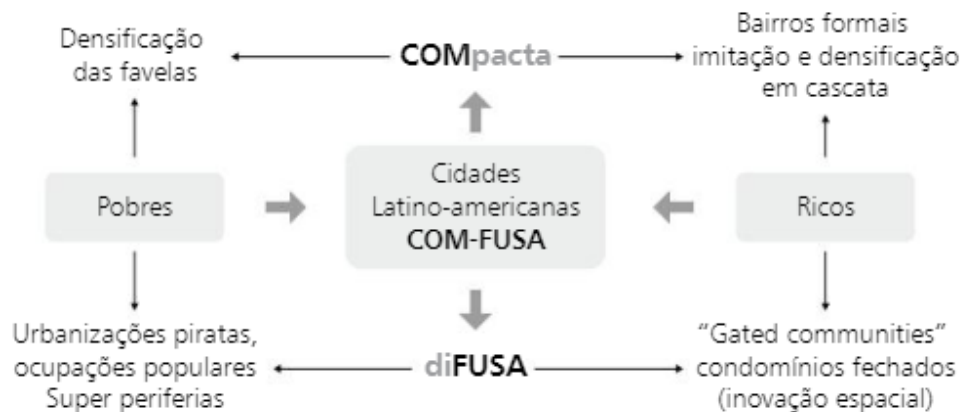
Densificação das favelas

COMpacta

Bairros formais imitação e densificação em cascata

Pobres

Cidades Latino-americanas COM-FUSA

Ricos

Urbanizações piratas, ocupações populares Super periferias

diFUSA

“Gated communities” condomínios fechados (inovação espacial)